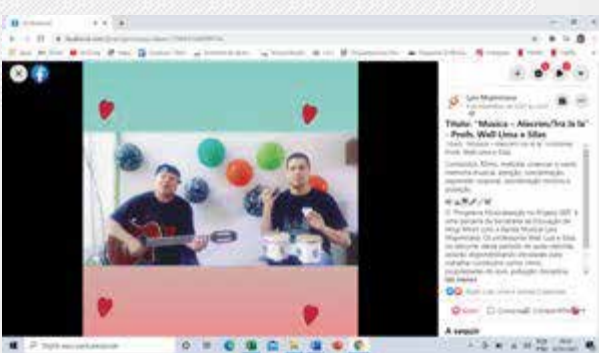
Título: "Música – Alecrim/Ira la la" - Profs. Well Lima e Silas

Conteúdos: Ritmo, melodia, atenção e canto, memória musical, atenção, concentração, expressão corporal, coordenação motora e audição.

A seguir